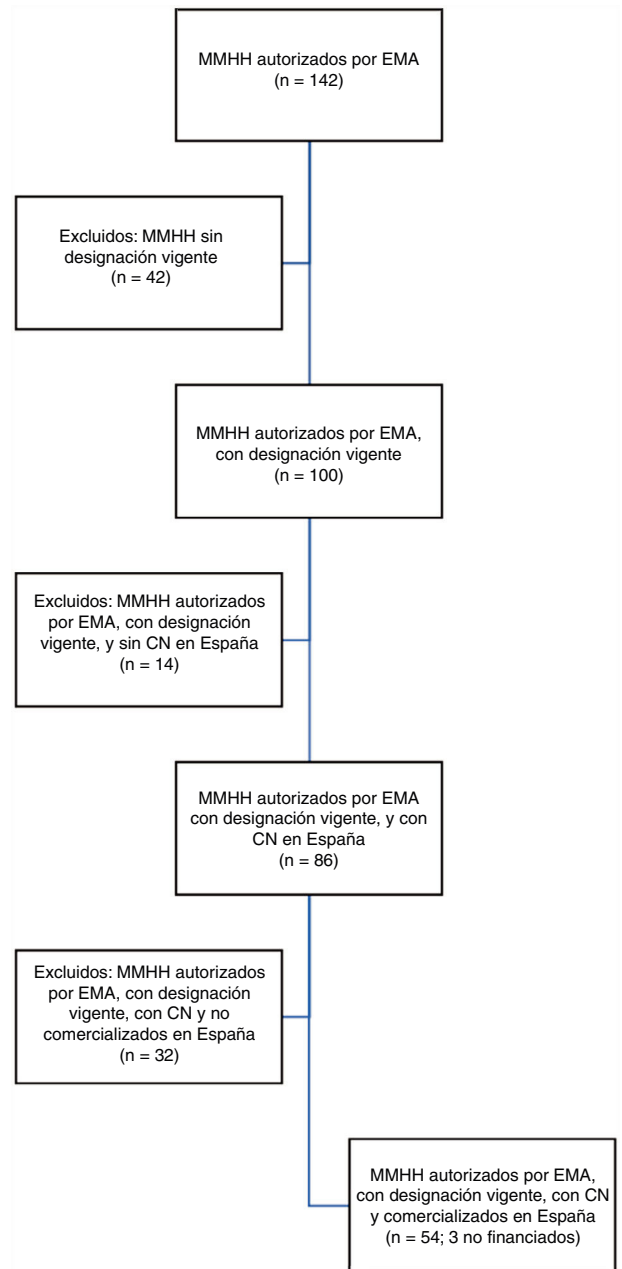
MMHH autorizados por EMA
(n = 142)

Excluidos: MMHH sin designación vigente
(n = 42)

MMHH autorizados por EMA, con designación vigente
(n = 100)

Excluidos: MMHH autorizados por EMA, con designación vigente, y sin CN en España
(n = 14)

MMHH autorizados por EMA con designación vigente, y con CN en España
(n = 86)

Excluidos: MMHH autorizados por EMA, con designación vigente, con CN y no comercializados en España
(n = 32)

MMHH autorizados por EMA, con designación vigente, con CN y comercializados en España
(n = 54; 3 no financiados)